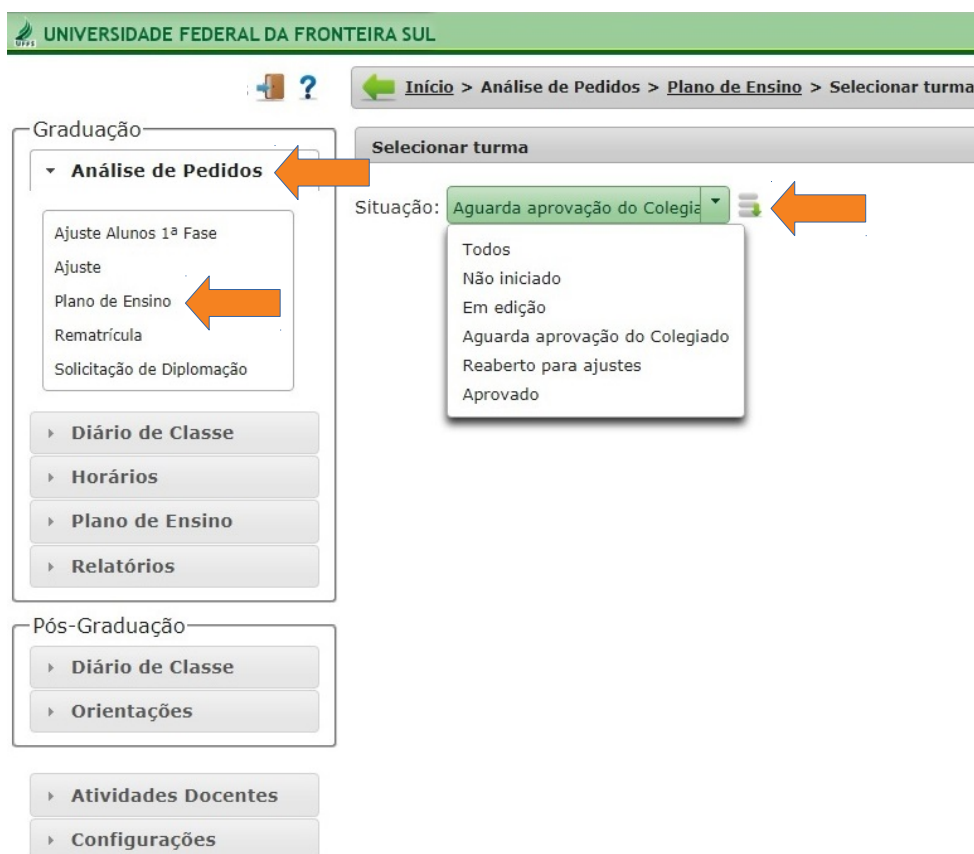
UNIVERSIDADE FEDERAL DA FRONTEIRA SUL

?

Início > Análise de Pedidos > Plano de Ensino > Selecionar turma

Graduação

Análise de Pedidos

Ajuste Alunos 1ª Fase
Ajuste
Plano de Ensino
Rematrícula
Solicitação de Diplomação

Diário de Classe
Horários
Plano de Ensino
Relatórios

Pós-Graduação

Diário de Classe
Orientações

Atividades Docentes
Configurações

Selecionar turma

Situação: Aguarda aprovação do Colegia

Todos
Não iniciado
Em edição
Aguarda aprovação do Colegiado
Reaberto para ajustes
Aprovado